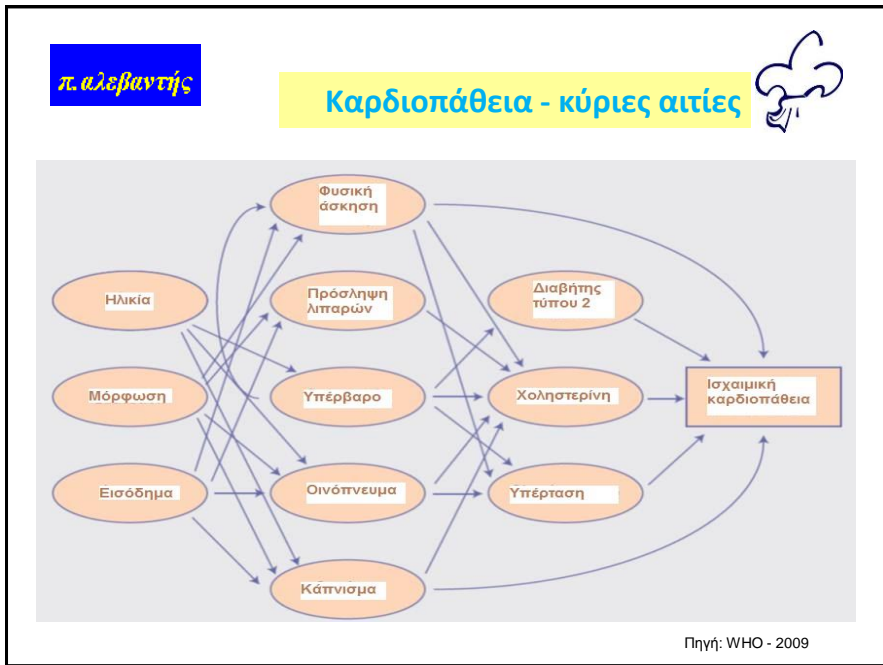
π. αλεβαντής

Καρδιοπάθεια - κύριες αιτίες

Ηλικία

Μόρφωση

Εισόδημα

Φυσική άσκηση

Πρόσληψη λιπαρών

Υπέρβαρο

Οινόπνευμα

Κάπνισμα

Διαβήτης τύπου 2

Χοληστερίνη

Υπέρταση

Ισχαιμική καρδιοπάθεια

Πηγή: WHO - 2009